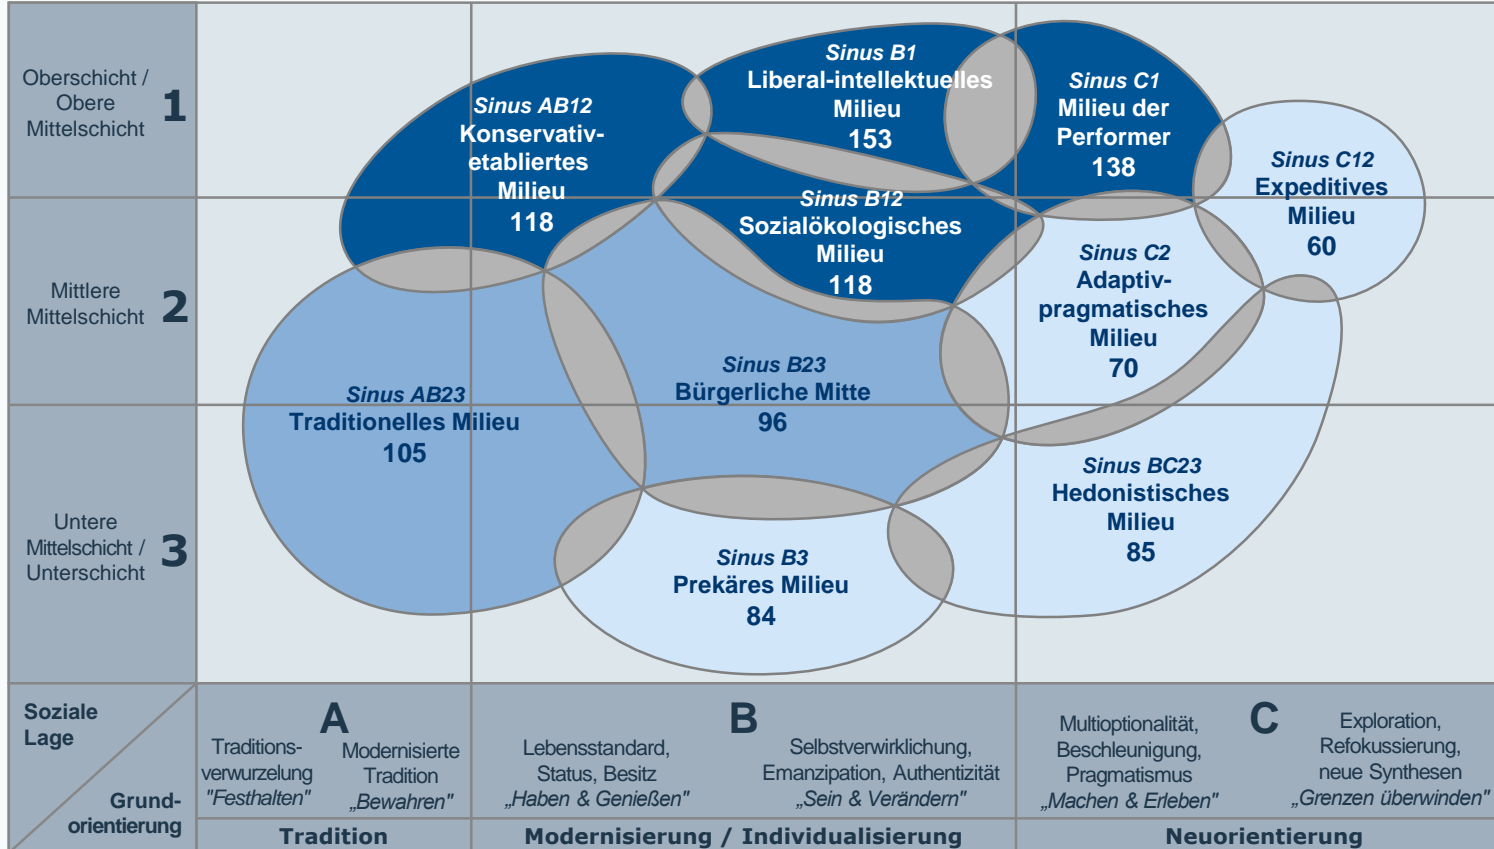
Oberschicht / Obere Mittelschicht 1

Mittlere Mittelschicht 2

Untere Mittelschicht / Unterschicht 3

Sinus AB12 Konservativ-etabliertes Milieu 118

Sinus B1 Liberal-intellektuelles Milieu 153

Sinus C1 Milieu der Performer 138

Sinus C12 Expeditives Milieu 60

Sinus B12 Sozialökologisches Milieu 118

Sinus C2 Adaptiv-pragmatisches Milieu 70

Sinus AB23 Traditionelles Milieu 105

Sinus B23 Bürgerliche Mitte 96

Sinus BC23 Hedonistisches Milieu 85

Sinus B3 Prekäres Milieu 84

Soziale Lage

Grund-orientierung

A

Traditions-verwurzelung "Festhalten"

Modernisierte Tradition „Bewahren"

B

Lebensstandard, Status, Besitz „Haben & Genießen"

Selbstverwirklichung, Emanzipation, Authentizität „Sein & Verändern"

C

Multioptionalität, Beschleunigung, Pragmatismus „Machen & Erleben"

Exploration, Refokussierung, neue Synthesen „Grenzen überwinden"

Tradition

Modernisierung / Individualisierung

Neuorientierung